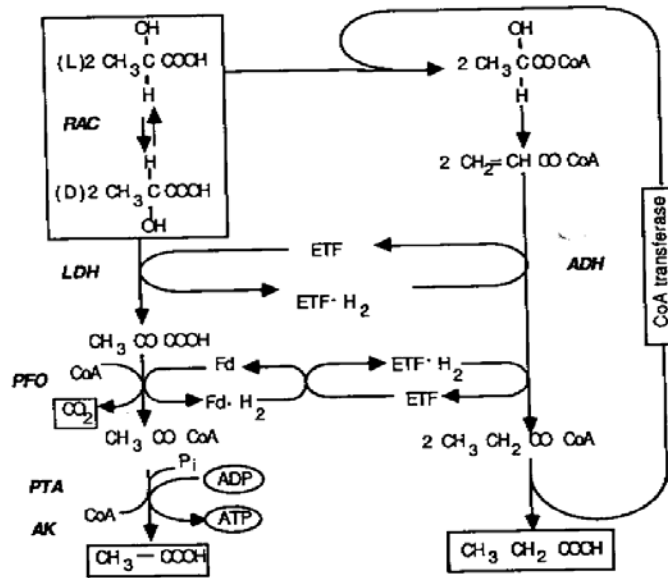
OH
(L)2 $CH_3$ C COOH
H

RAC

H
(D)2 $CH_3$ C COOH
OH

OH
2 $CH_3$ C CO CoA
H

2 $CH_2$= CH CO CoA

CoA transferase

ETF
ETF· $H_2$

LDH

ADH

$CH_3$ CO COOH

PFO
CoA
$CO_2$
Fd
Fd· $H_2$
ETF· $H_2$
ETF

$CH_3$ CO CoA

2 $CH_3$ $CH_2$ CO CoA

PTA
$P_i$
ADP
AK
CoA
ATP

$CH_3$ — COOH

$CH_3$ $CH_2$ COOH